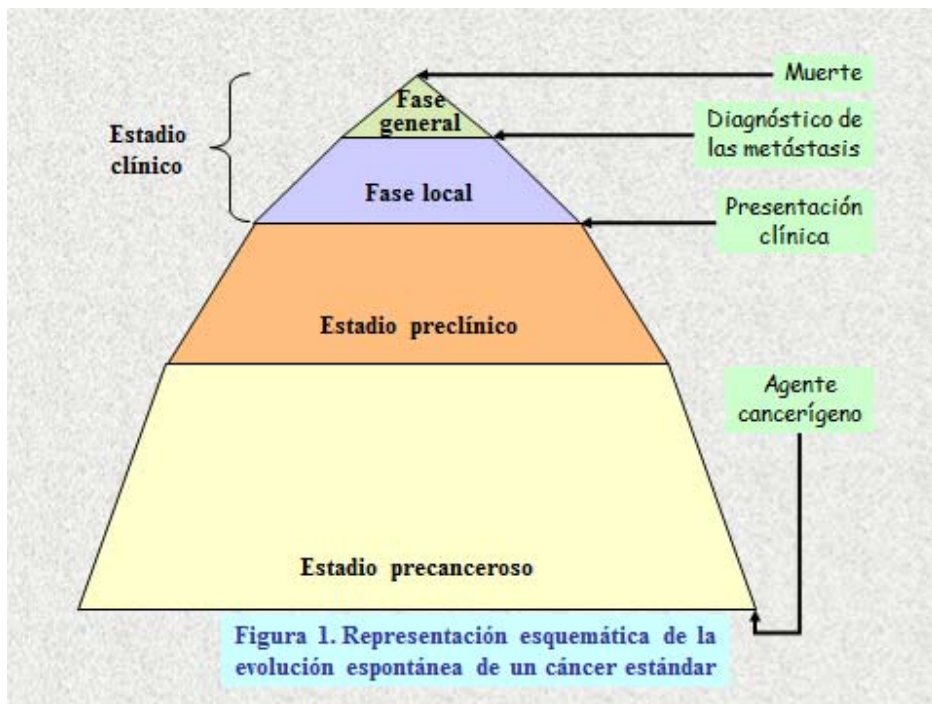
Muerte

Fase general

Estadio clínico

Diagnóstico de las metástasis

Fase local

Presentación clínica

Estadio preclínico

Agente cancerígeno

Estadio precanceroso

Figura 1. Representación esquemática de la evolución espontánea de un cáncer estándar